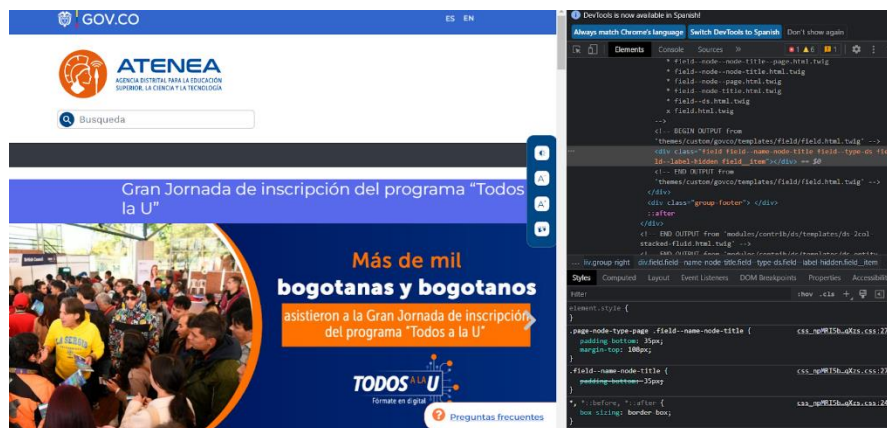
GOV.CO ES EN

ATENEA
AGENCIA DISTRITAL PARA LA EDUCACIÓN SUPERIOR, LA CIENCIA Y LA TECNOLOGÍA

Busqueda

Gran Jornada de inscripción del programa "Todos a la U"

Más de mil bogotanas y bogotanos asistieron a la Gran Jornada de inscripción del programa "Todos a la U"

TODOS A LA U
Fórmate en digital

Preguntas frecuentes

DevTools is now available in Spanish!
Always match Chrome's language Switch DevTools to Spanish Don't show again

Elements Console Sources »

* field--node--node-title--page.html.twig
* field--node--node-title.html.twig
* field--node--page.html.twig
* field--node-title.html.twig
* field--ds.html.twig
x field.html.twig
-->
<!-- BEGIN OUTPUT from 'themes/custom/govco/templates/field/field.html.twig' -->
<div class="field field--name-node-title field--type-ds field--label-hidden field__item"></div> == $0
<!-- END OUTPUT from 'themes/custom/govco/templates/field/field.html.twig' -->
</div>
<div class="group-footer"> </div>
::after
</div>
<!-- END OUTPUT from 'modules/contrib/ds/templates/ds-2col-stacked-fluid.html.twig' -->

... liv.group-right div.field.field--name-node-title.field--type-ds.field--label-hidden.field__item

Styles Computed Layout Event Listeners DOM Breakpoints Properties Accessibility

Filter :hov .cls +

element.style {
}

.page-node-type-page .field--name-node-title { css_mpMRISb_qXzs.css:27
padding-bottom: 35px;
margin-top: 108px;
}

.field--name-node-title { css_mpMRISb_qXzs.css:27
padding-bottom: 35px;
}

*, *::before, *::after { css_mpMRISb_qXzs.css:24
box-sizing: border-box;
}